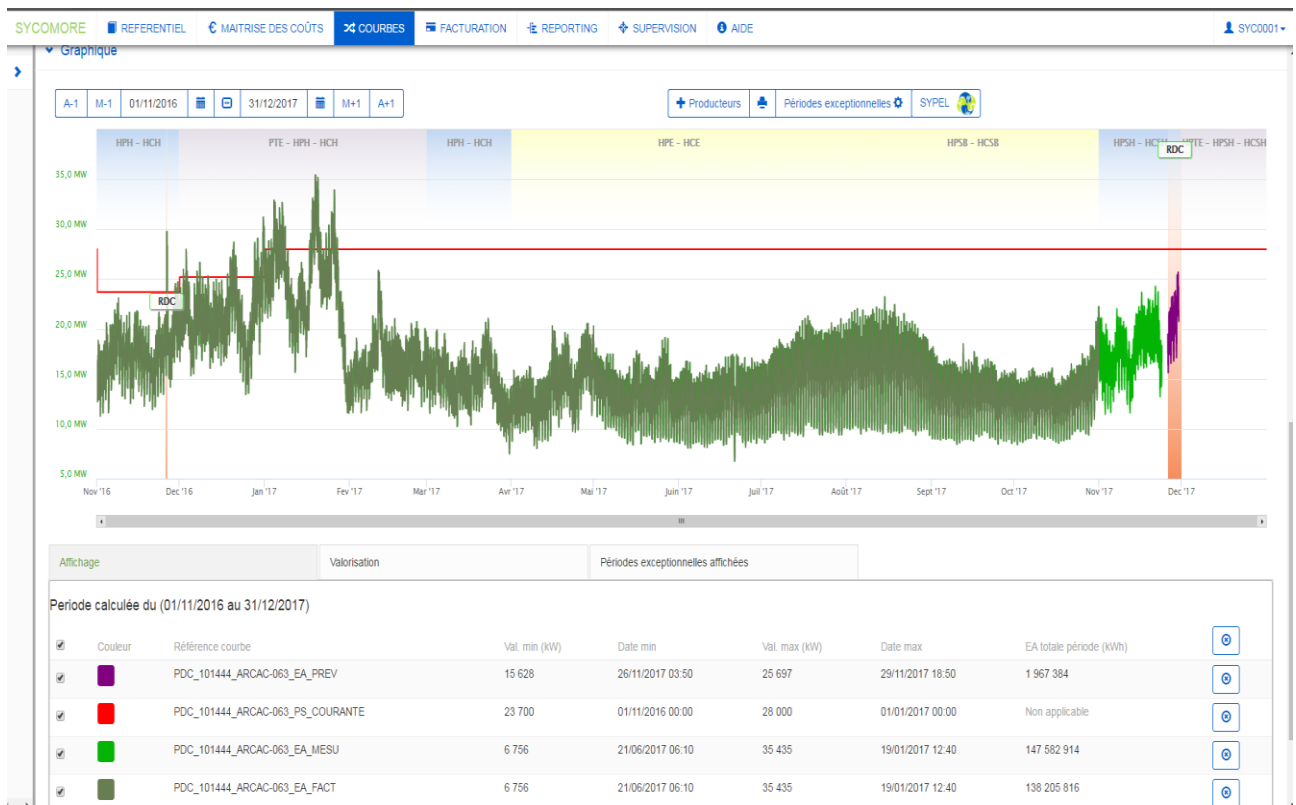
SYCOMORE REFERENTIEL € MAITRISE DES COÛTS COURBES FACTURATION REPORTING SUPERVISION AIDE SYC0001

Graphique

A-1 M-1 01/11/2016 31/12/2017 M+1 A+1

Producteurs Périodes exceptionnelles SYPEL

HPH - HCH PTE - HPH - HCH HPH - HCH HPE - HCE HPSB - HCSB HPSH - HCSH PTE - HPSH - HCSH

RDC RDC

35,0 MW
30,0 MW
25,0 MW
20,0 MW
15,0 MW
10,0 MW
5,0 MW

Nov '16 Dec '16 Jan '17 Fev '17 Mar '17 Avr '17 Mai '17 Juin '17 Juil '17 Août '17 Sept '17 Oct '17 Nov '17 Dec '17

Affichage Valorisation Périodes exceptionnelles affichées

Periode calculée du (01/11/2016 au 31/12/2017)

| | Couleur | Référence courbe | Val. min (kW) | Date min | Val. max (kW) | Date max | EA totale période (kWh) |
|---|---|---|---|---|---|---|---|
| | | PDC_101444_ARCAC-063_EA_PREV | 15 628 | 26/11/2017 03:50 | 25 697 | 29/11/2017 18:50 | 1 967 384 |
| | | PDC_101444_ARCAC-063_PS_COURANTE | 23 700 | 01/11/2016 00:00 | 28 000 | 01/01/2017 00:00 | Non applicable |
| | | PDC_101444_ARCAC-063_EA_MESU | 6 756 | 21/06/2017 06:10 | 35 435 | 19/01/2017 12:40 | 147 582 914 |
| | | PDC_101444_ARCAC-063_EA_FACT | 6 756 | 21/06/2017 06:10 | 35 435 | 19/01/2017 12:40 | 138 205 816 |